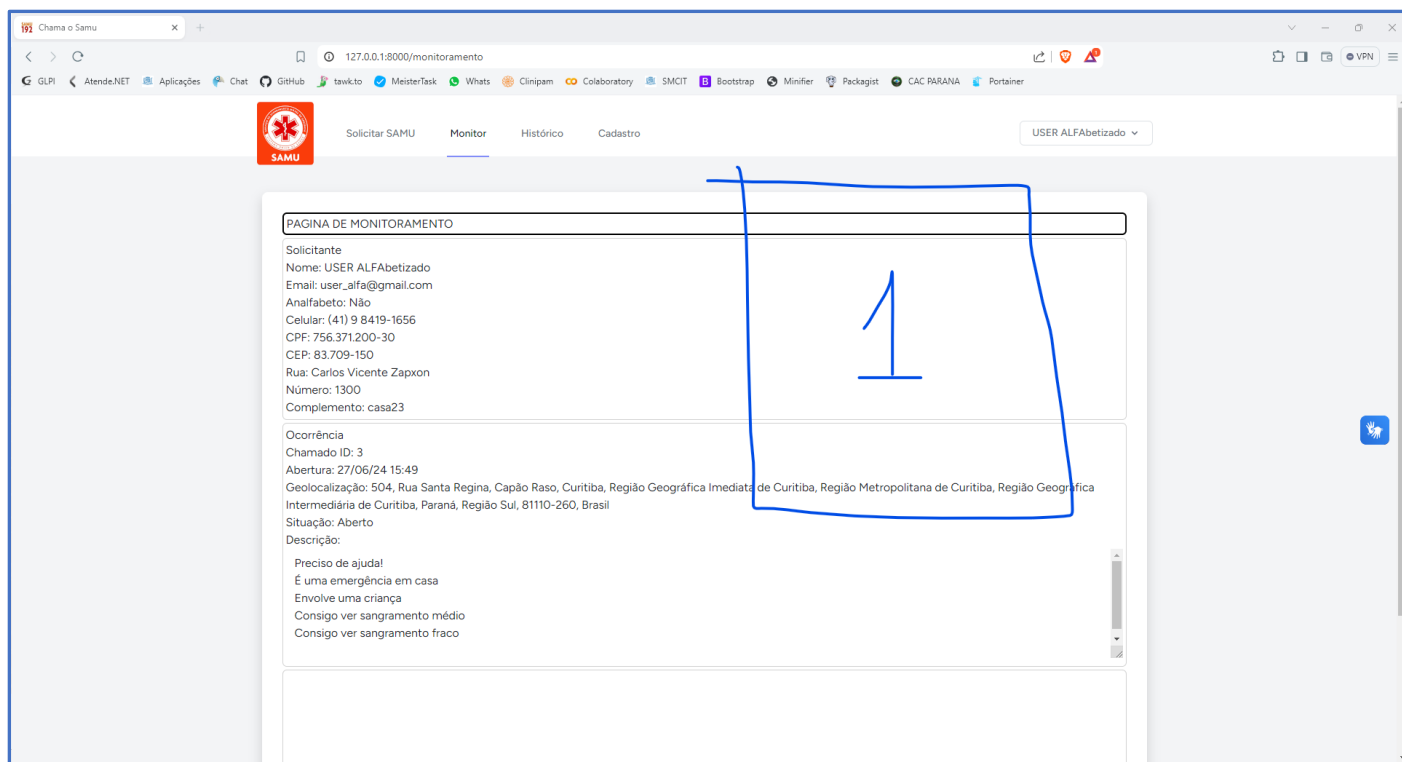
Chama o Samu

127.0.0.1:8000/monitoramento

GLPI Atende.NET Aplicações Chat GitHub tawk.to MeisterTask Whats Clinipam Colaboratory SMCIT Bootstrap Minifier Packagist CAC PARANA Portainer

VPN

SAMU

Solicitar SAMU Monitor Histórico Cadastro

USER ALFAbetizado

PAGINA DE MONITORAMENTO

Solicitante
Nome: USER ALFAbetizado
Email: user_alfa@gmail.com
Analfabeto: Não
Celular: (41) 9 8419-1656
CPF: 756.371.200-30
CEP: 83.709-150
Rua: Carlos Vicente Zapxon
Número: 1300
Complemento: casa23

1

Ocorrência
Chamado ID: 3
Abertura: 27/06/24 15:49
Geolocalização: 504, Rua Santa Regina, Capão Raso, Curitiba, Região Geográfica Imediata de Curitiba, Região Metropolitana de Curitiba, Região Geográfica Intermediária de Curitiba, Paraná, Região Sul, 81110-260, Brasil
Situação: Aberto
Descrição:

Preciso de ajuda!
É uma emergência em casa
Envolve uma criança
Consigo ver sangramento médio
Consigo ver sangramento fraco